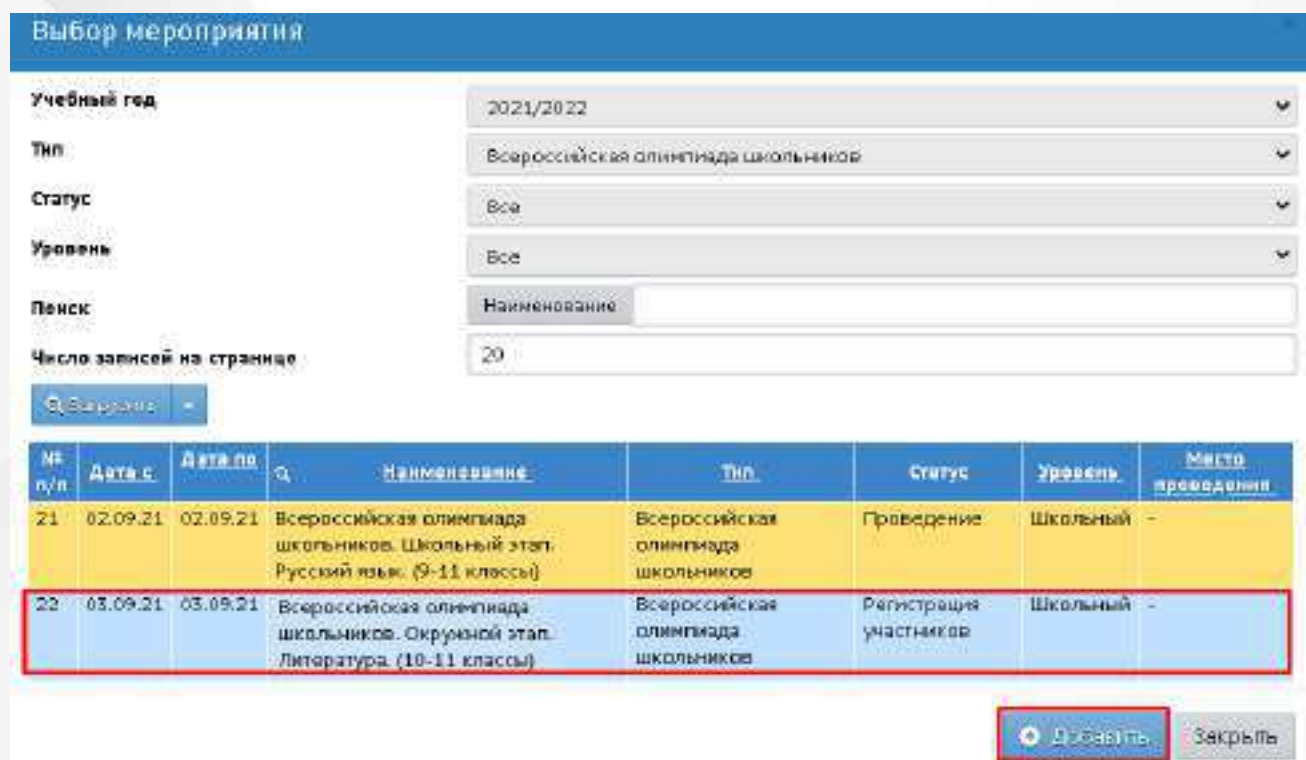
Выбор мероприятия

Учебный год
2021/2022

Тип
Всероссийская олимпиада школьников

Статус
Все

Уровень
Все

Поиск
Наименование

Число записей на странице
20

Выбрать

| № п/п | Дата с | Дата по | Наименование | Тип | Статус | Уровень | Место проведения |
|---|---|---|---|---|---|---|---|
| 21 | 02.09.21 | 02.09.21 | Всероссийская олимпиада школьников. Школьный этап. Русский язык. (9-11 классы) | Всероссийская олимпиада школьников | Проведение | Школьный | - |
| 22 | 03.09.21 | 03.09.21 | Всероссийская олимпиада школьников. Окружной этап. Литература. (10-11 классы) | Всероссийская олимпиада школьников | Регистрация участников | Школьный | - |

Добавить
Закрыть